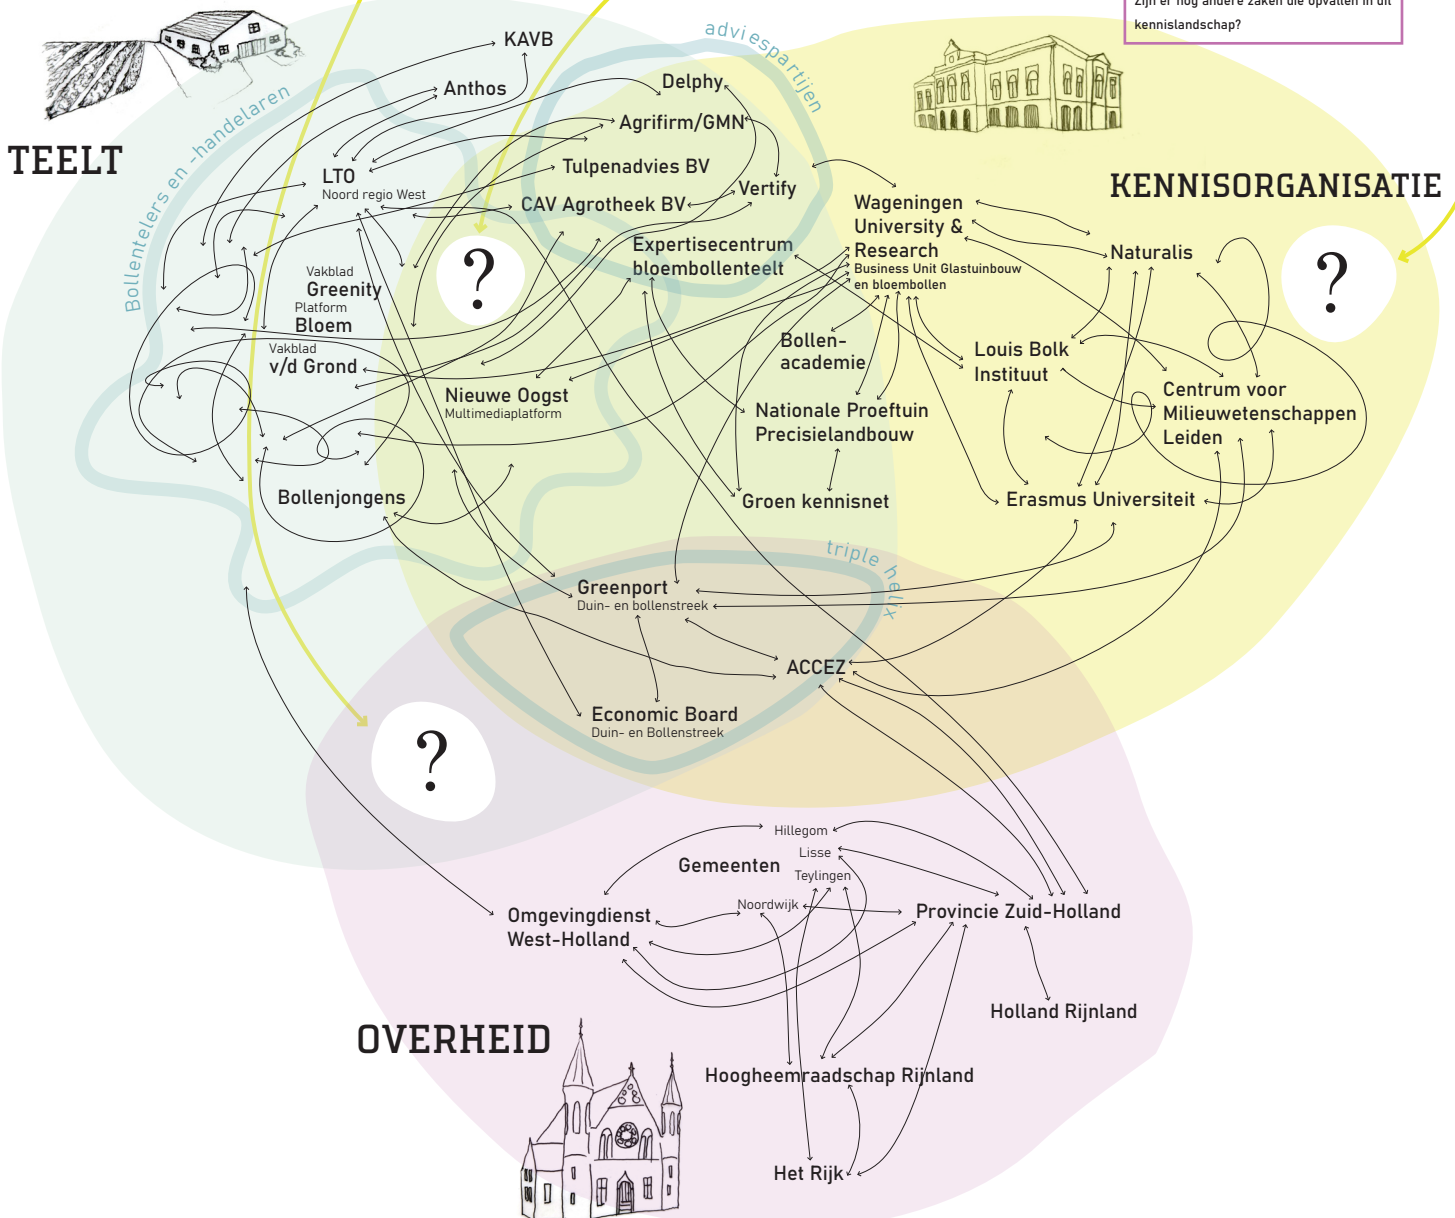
Zijn er nog andere zaken die opvallen in dit kennislandschap?

TEELT

KENNISORGANISATIE

OVERHEID

Bollentelers en -handelaren

adviespartijen

triple helix

KAVB

Anthos

Delphy

Agrifirm/GMN

Tulpenadvies BV

LTO
Noord regio West

CAV Agrotheek BV

Vertify

Expertisecentrum bloembollenteelt

Vakblad
Greenity

Platform
Bloem

Vakblad
v/d Grond

Nieuwe Oogst
Multimediaplatform

Bollenjongens

Wageningen University & Research
Business Unit Glastuinbouw en bloembollen

Naturalis

Bollen-academie

Louis Bolk Instituut

Centrum voor Milieuwetenschappen Leiden

Nationale Proeftuin Precisielandbouw

Groen kennisnet

Erasmus Universiteit

Greenport
Duin- en bollenstreek

ACCEZ

Economic Board
Duin- en Bollenstreek

?

?

?

?

Hillegom

Lisse

Gemeenten

Teylingen

Noordwijk

Omgevingdienst West-Holland

Provincie Zuid-Holland

Holland Rijnland

Hoogheemraadschap Rijnland

Het Rijk